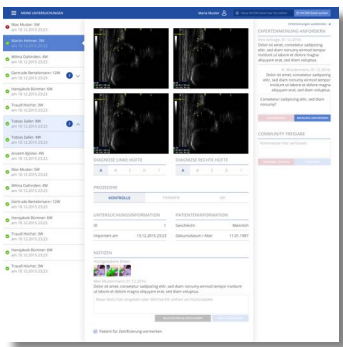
MEINE UNTERSUCHUNGEN

Max Mustermann 3W
am 15.12.2015 23:23

Martin Helmer 3W
am 15.12.2015 23:23

Wilma Dahnsten 4W
am 15.12.2015 23:23

Gertrude Bertelsmann 12W
am 15.12.2015 23:23

Hanspeck Bömmer 5W
am 15.12.2015 23:23

Traudl Richter 3W
am 15.12.2015 23:23

Tobias Saller 3W
am 15.12.2015 23:23

Gertrude Bertelsmann 12W
am 15.12.2015 23:23

Anselm Böhler 4W
am 15.12.2015 23:23

Max Mustermann 3W
am 15.12.2015 23:23

Wilma Dahnsten 4W
am 15.12.2015 23:23

Gertrude Bertelsmann 12W
am 15.12.2015 23:23

Hanspeck Bömmer 5W
am 15.12.2015 23:23

Traudl Richter 3W
am 15.12.2015 23:23

Hanspeck Bömmer 5W
am 15.12.2015 23:23

Traudl Richter 3W
am 15.12.2015 23:23

DIAGNOSE LINKE HÜFTE
A B C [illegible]

DIAGNOSE RECHTE HÜFTE
A B C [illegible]

PROZEDERE
KONTROLLE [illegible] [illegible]

UNTERSUCHUNGSINFORMATION
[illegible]
Importiert am 15.12.2015 23:23

PATIENTENINFORMATION
Geschlecht Männlich
Geburtsdatum / Alter 11.01.1987

NOTIZEN
Dolor sit amet, consetetur sadipscing elitr, sed diam nonumy eirmod tempor invidunt ut labore et dolore magna aliquyam erat, sed diam voluptua.

Patient für Zertifizierung vormerken

EXPERTENMEINUNG ANFORDERN
Dolor sit amet, consetetur sadipscing elitr, sed diam nonumy eirmod tempor invidunt ut labore et dolore magna aliquyam erat, sed diam voluptua.

Dolor sit amet, consetetur sadipscing elitr, sed diam nonumy eirmod tempor invidunt ut labore et dolore magna aliquyam erat, sed diam voluptua.

Consetetur sadipscing elitr, sed diam nonumy?

COMMUNITY FREIGABE